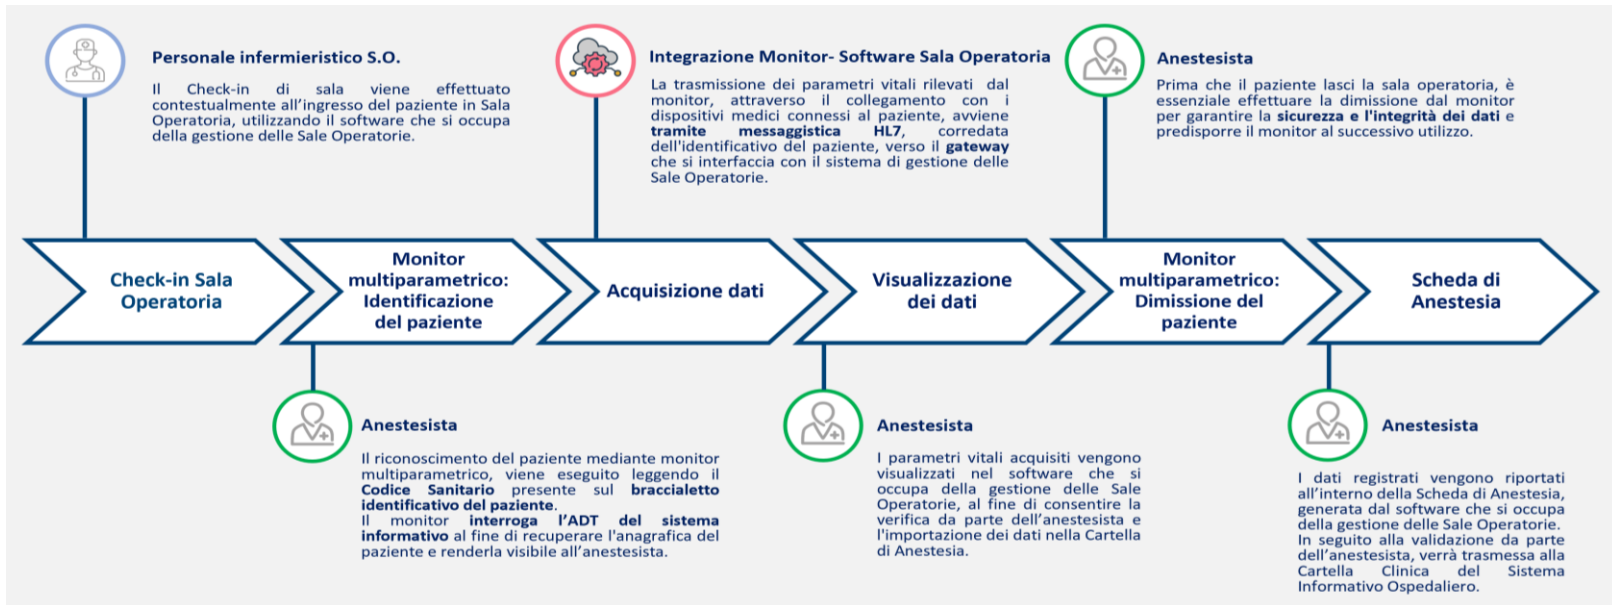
Personale infermieristico S.O.

Il Check-in di sala viene effettuato contestualmente all'ingresso del paziente in Sala Operatoria, utilizzando il software che si occupa della gestione delle Sale Operatorie.

Integrazione Monitor- Software Sala Operatoria

La trasmissione dei parametri vitali rilevati dal monitor, attraverso il collegamento con i dispositivi medici connessi al paziente, avviene tramite messaggistica HL7, corredata dell'identificativo del paziente, verso il gateway che si interfaccia con il sistema di gestione delle Sale Operatorie.

Anestesista

Prima che il paziente lasci la sala operatoria, è essenziale effettuare la dimissione dal monitor per garantire la sicurezza e l'integrità dei dati e predisporre il monitor al successivo utilizzo.

Check-in Sala Operatoria

Monitor multiparametrico: Identificazione del paziente

Acquisizione dati

Visualizzazione dei dati

Monitor multiparametrico: Dimissione del paziente

Scheda di Anestesia

Anestesista

Il riconoscimento del paziente mediante monitor multiparametrico, viene eseguito leggendo il Codice Sanitario presente sul braccialetto identificativo del paziente.
Il monitor interroga l'ADT del sistema informativo al fine di recuperare l'anagrafica del paziente e renderla visibile all'anestesista.

Anestesista

I parametri vitali acquisiti vengono visualizzati nel software che si occupa della gestione delle Sale Operatorie, al fine di consentire la verifica da parte dell'anestesista e l'importazione dei dati nella Cartella di Anestesia.

Anestesista

I dati registrati vengono riportati all'interno della Scheda di Anestesia, generata dal software che si occupa della gestione delle Sale Operatorie.
In seguito alla validazione da parte dell'anestesista, verrà trasmessa alla Cartella Clinica del Sistema Informativo Ospedaliero.